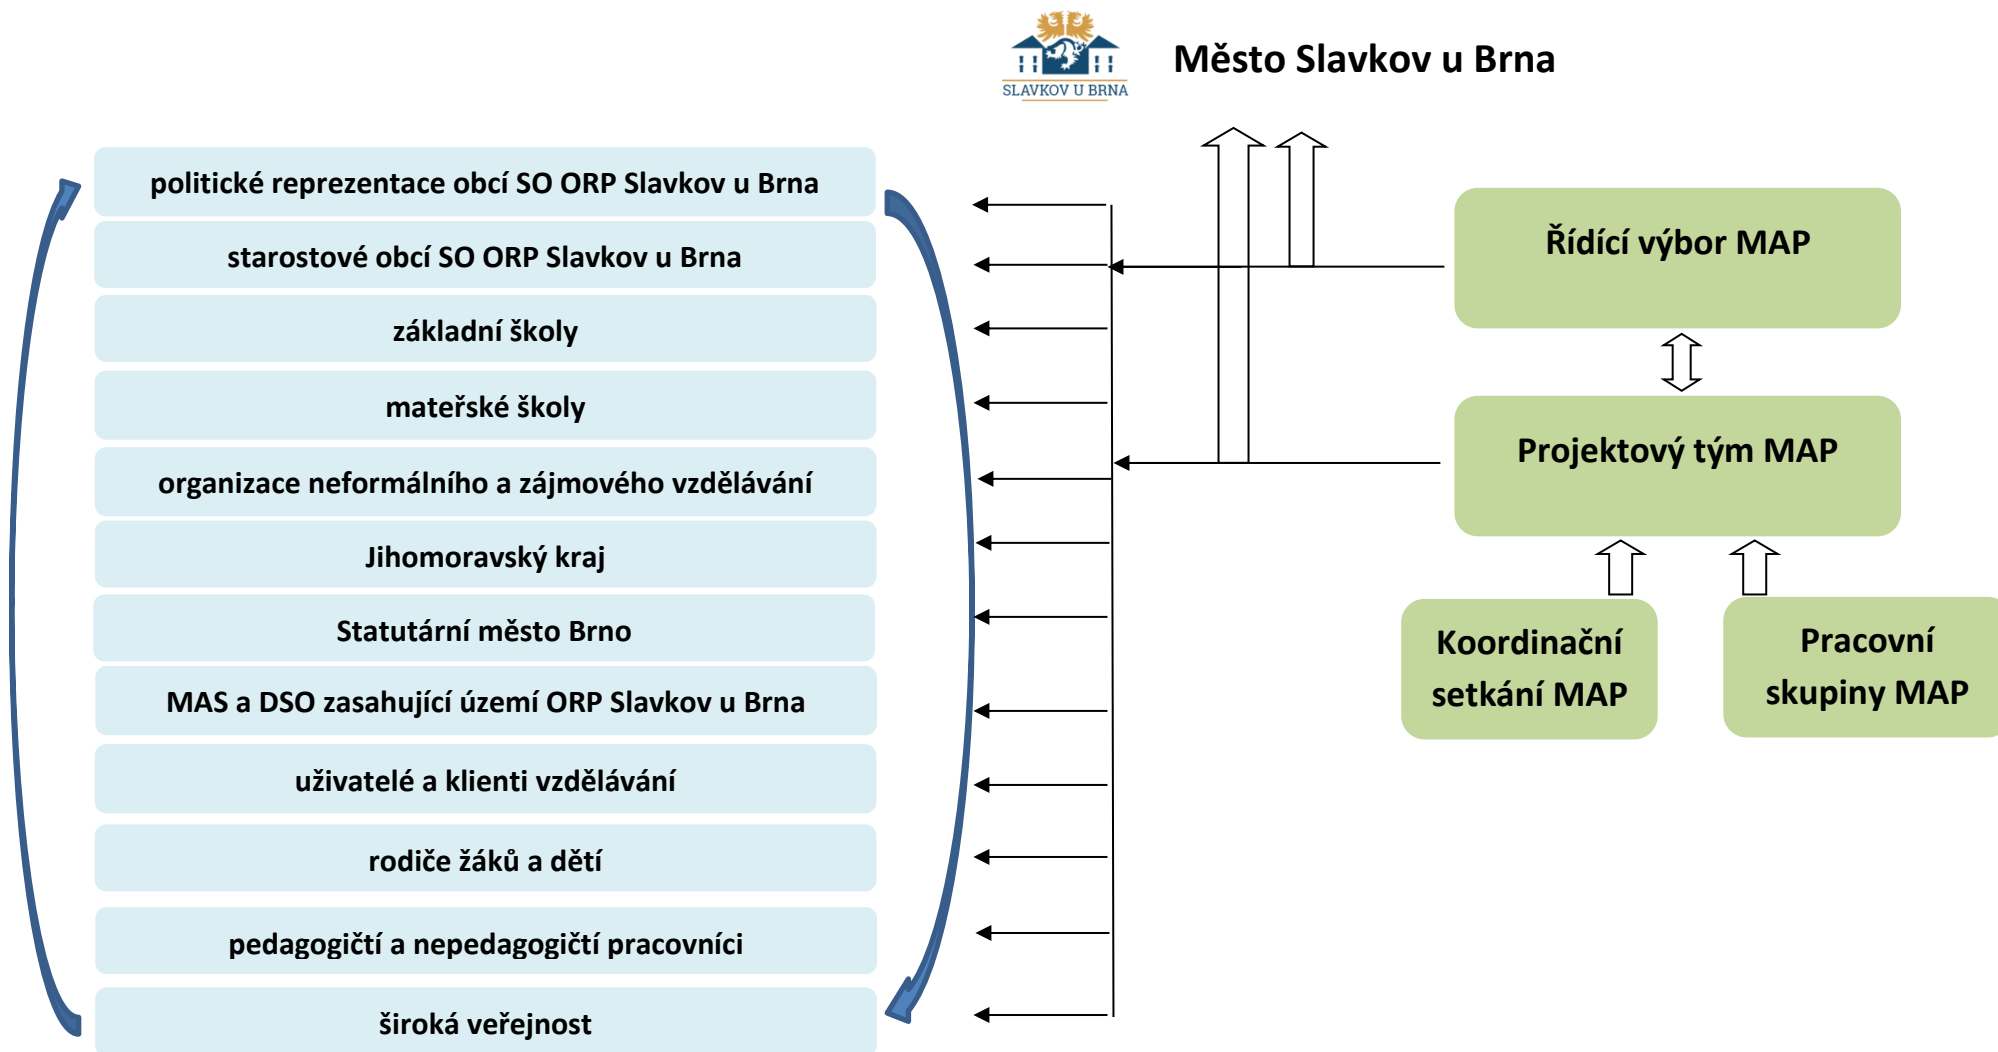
SLAVKOV U BRNA

Město Slavkov u Brna

politické reprezentace obcí SO ORP Slavkov u Brna

starostové obcí SO ORP Slavkov u Brna

základní školy

mateřské školy

organizace neformálního a zájmového vzdělávání

Jihomoravský kraj

Statutární město Brno

MAS a DSO zasahující území ORP Slavkov u Brna

uživatelé a klienti vzdělávání

rodiče žáků a dětí

pedagogičtí a nepedagogičtí pracovníci

široká veřejnost

Řídící výbor MAP

Projektový tým MAP

Koordinační setkání MAP

Pracovní skupiny MAP